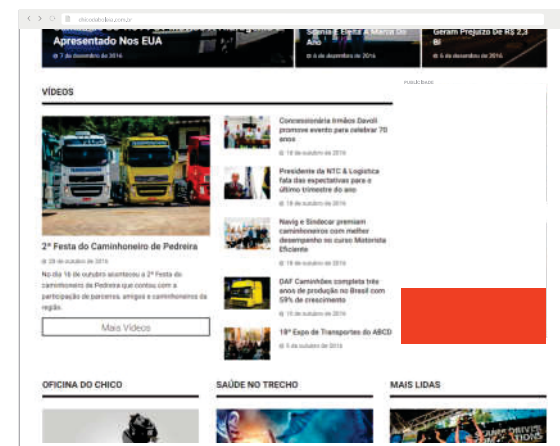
chicodabioleo.com.br

Apresentado Nos EUA
7 de dezembro de 2016

Scania É Eleita A Marca Do Ano
6 de dezembro de 2016

Geram Prejuízo De R$ 2,3 Bi
6 de dezembro de 2016

Publicidade

VÍDEOS

2ª Festa do Caminhoneiro de Pedreira
28 de outubro de 2016

No dia 16 de outubro aconteceu a 2ª Festa do caminhoneiro de Pedreira que contou com a participação de parceiros, amigos e caminhoneiros da região.

Mais Vídeos

Concessionária Irmãos Davoli promove evento para celebrar 70 anos
18 de outubro de 2016

Presidente da NTC & Logística fala das expectativas para o último trimestre do ano
18 de outubro de 2016

Navig e Sindecar premiam caminhoneiros com melhor desempenho no curso Motorista Eficiente
18 de outubro de 2016

DAF Caminhões completa três anos de produção no Brasil com 59% de crescimento
10 de outubro de 2016

18ª Expo de Transportes do ABCD
5 de outubro de 2016

OFICINA DO CHICO

SAÚDE NO TRECHO

MAIS LIDAS